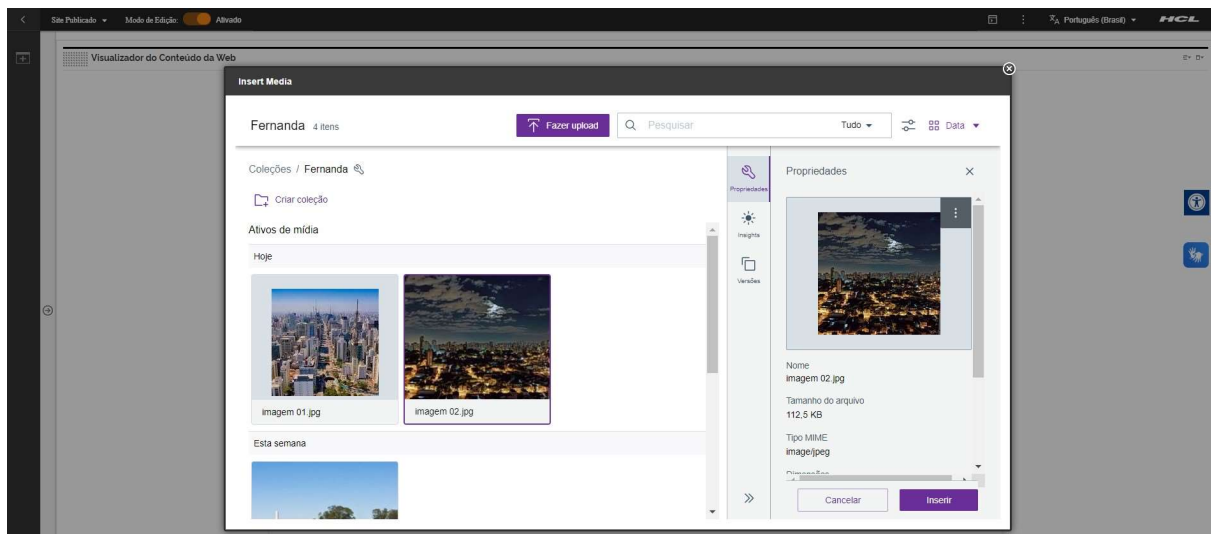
Site Publicado ▾ Modo de Edição: Ativado

Português (Brasil) ▾ HCL

Visualizador do Conteúdo da Web

Insert Media

Fernanda 4 itens

Fazer upload

Pesquisar

Tudo ▾

Data ▾

Coleções / Fernanda

Criar coleção

Ativos de mídia

Hoje

imagem 01.jpg

imagem 02.jpg

Esta semana

Propriedades

Insights

Versões

Propriedades

Nome
imagem 02.jpg

Tamanho do arquivo
112,5 KB

Tipo MIME
image/jpeg

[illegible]

Cancelar

Inserir